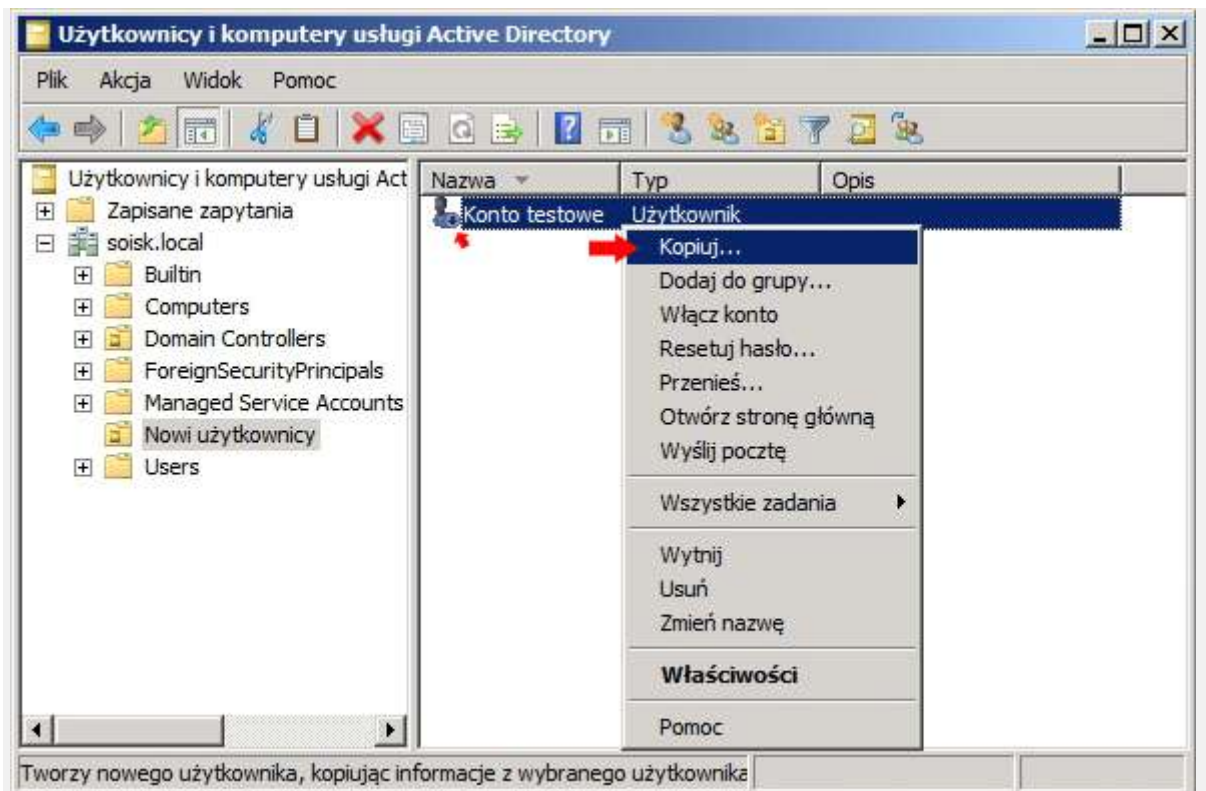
Użytkownicy i komputery usługi Active Directory

Plik Akcja Widok Pomoc

Użytkownicy i komputery usługi Act
Zapisane zapytania
soisk.local
Builtin
Computers
Domain Controllers
ForeignSecurityPrincipals
Managed Service Accounts
Nowi użytkownicy
Users

| Nazwa | Typ | Opis |
|---|---|---|
| Konto testowe | Użytkownik | |

Kopiuj...
Dodaj do grupy...
Włącz konto
Resetuj hasło...
Przenieś...
Otwórz stronę główną
Wyślij pocztę
Wszystkie zadania
Wytnij
Usuń
Zmień nazwę
Właściwości
Pomoc

Tworzy nowego użytkownika, kopiując informacje z wybranego użytkownika